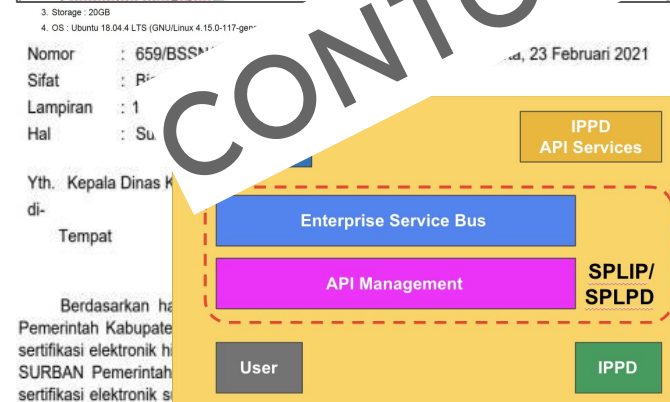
3. Storage : 20GB
4. OS : Ubuntu 18.04.4 LTS (GNU/Linux 4.15.0-117-gen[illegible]

Nomor : 659/BSSN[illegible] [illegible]a, 23 Februari 2021
Sifat : Bi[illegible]
Lampiran : 1
Hal : Su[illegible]

Yth. Kepala Dinas K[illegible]
di-
Tempat

Berdasarkan ha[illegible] Pemerintah Kabupate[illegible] sertifikasi elektronik h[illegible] SURBAN Pemerintah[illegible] sertifikasi elektronik s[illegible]

CONTO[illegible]

IPPD
API Services

Enterprise Service Bus

API Management

SPLIP/
SPLPD

User

IPPD